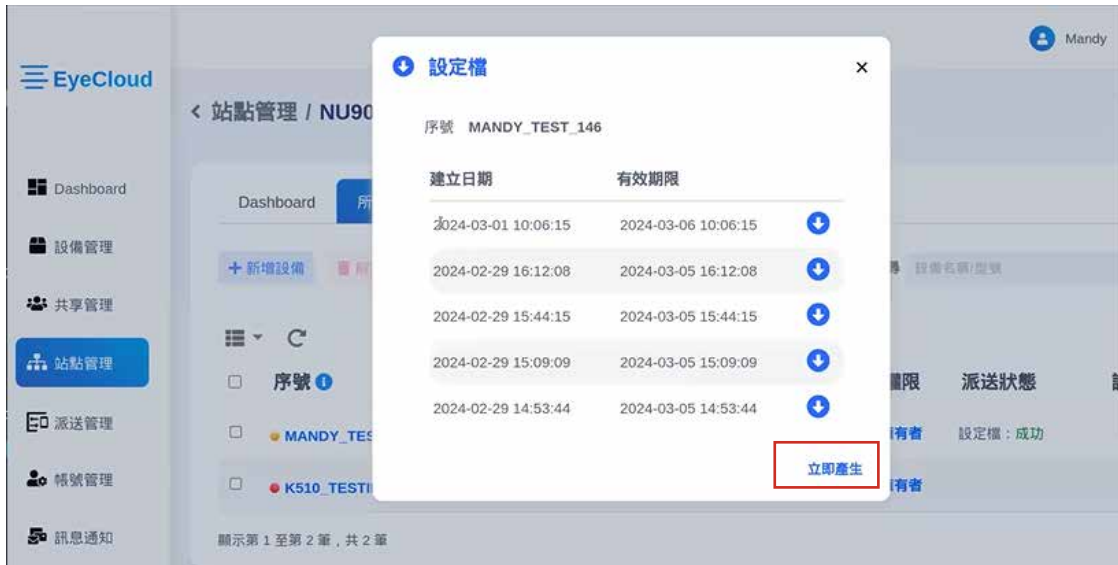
Mandy

EyeCloud

Dashboard
設備管理
共享管理
站點管理
派送管理
帳號管理
訊息通知

< 站點管理 / NU90

Dashboard 所

+ 新增設備 刪

序號

MANDY_TES

K510_TESTI

顯示第 1 至第 2 筆，共 2 筆

權限 派送狀態
有者 設定檔：成功
有者

設備名稱/型號

設定檔 ×

序號 MANDY_TEST_146

| 建立日期 | 有效期限 |
|---|---|
| 2024-03-01 10:06:15 | 2024-03-06 10:06:15 |
| 2024-02-29 16:12:08 | 2024-03-05 16:12:08 |
| 2024-02-29 15:44:15 | 2024-03-05 15:44:15 |
| 2024-02-29 15:09:09 | 2024-03-05 15:09:09 |
| 2024-02-29 14:53:44 | 2024-03-05 14:53:44 |

立即產生